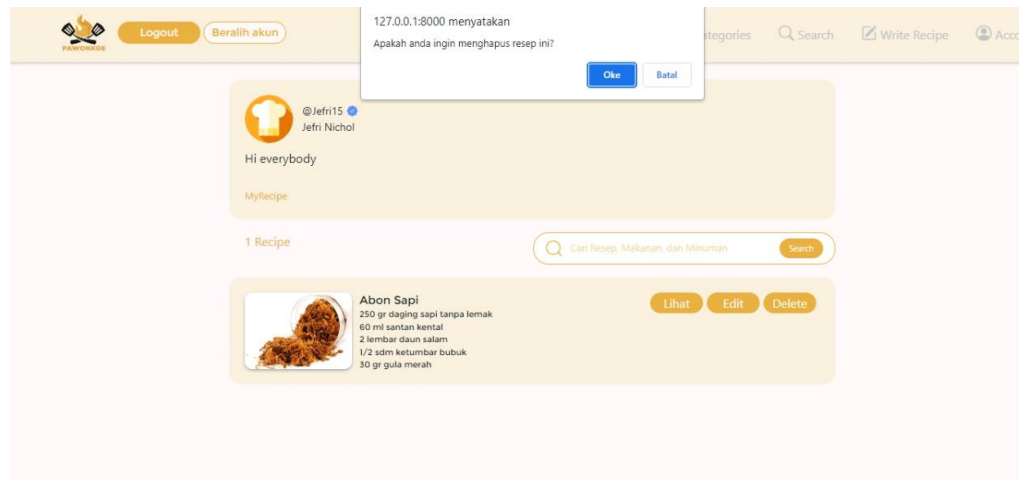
PAWONKOE

Logout

Beralih akun

127.0.0.1:8000 menyatakan

Apakah anda ingin menghapus resep ini?

Oke

Batal

ategories

Search

Write Recipe

Acco

@Jefri15

Jefri Nichol

Hi everybody

MyRecipe

1 Recipe

Cari Resep, Makanan, dan Minuman

Search

Abon Sapi

250 gr daging sapi tanpa lemak
60 ml santan kental
2 lembar daun salam
1/2 sdm ketumbar bubuk
30 gr gula merah

Lihat

Edit

Delete